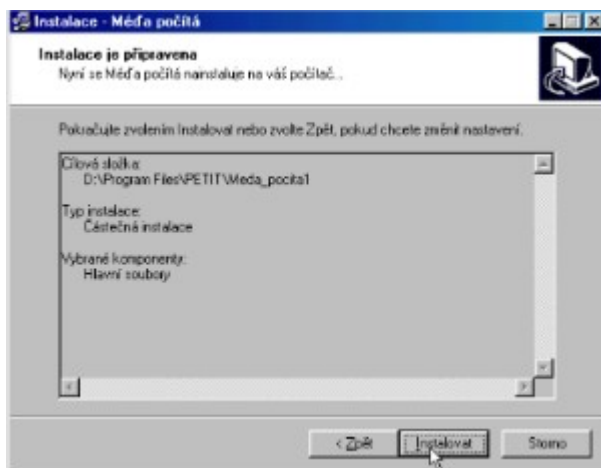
Instalace - Méďa počítá

Instalace je připravena
Nyní se Méďa počítá nainstaluje na váš počítač...

Pokračujte zvolením Instalovat nebo zvolte Zpět, pokud chcete změnit nastavení.

Cílová složka:
D:\Program Files\PETIT\Meda_pocita1

Typ instalace:
Částečná instalace

Vybrané komponenty:
Hlavní soubory

< Zpět
Instalovat
Storno